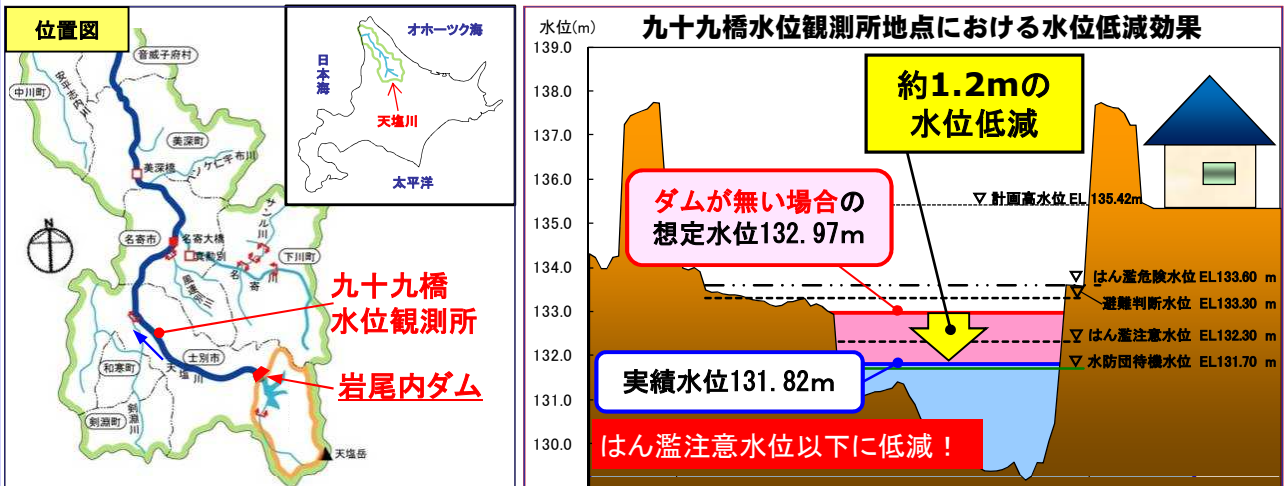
位置図

音威子府村
中川町
安平志内川
美深町
美深橋
ペンケニウプ川
名寄市
名寄大橋
真勲別
サンル川
下川町
名寄川
風連別川
士別市
和寒町
天塩川
剣淵川
剣淵町
天塩岳

N

オホーツク海
日本海
天塩川
太平洋

九十九橋
水位観測所

岩尾内ダム

九十九橋水位観測所地点における水位低減効果

水位(m)
139.0
138.0
137.0
136.0
135.0
134.0
133.0
132.0
131.0
130.0

約1.2mの
水位低減

ダムが無い場合の
想定水位132.97m

実績水位131.82m

はん濫注意水位以下に低減！

▽ 計画高水位 EL 135.42m
▽ はん濫危険水位 EL133.60 m
▽ 避難判断水位 EL133.30 m
▽ はん濫注意水位 EL132.30 m
▽ 水防団待機水位 EL131.70 m